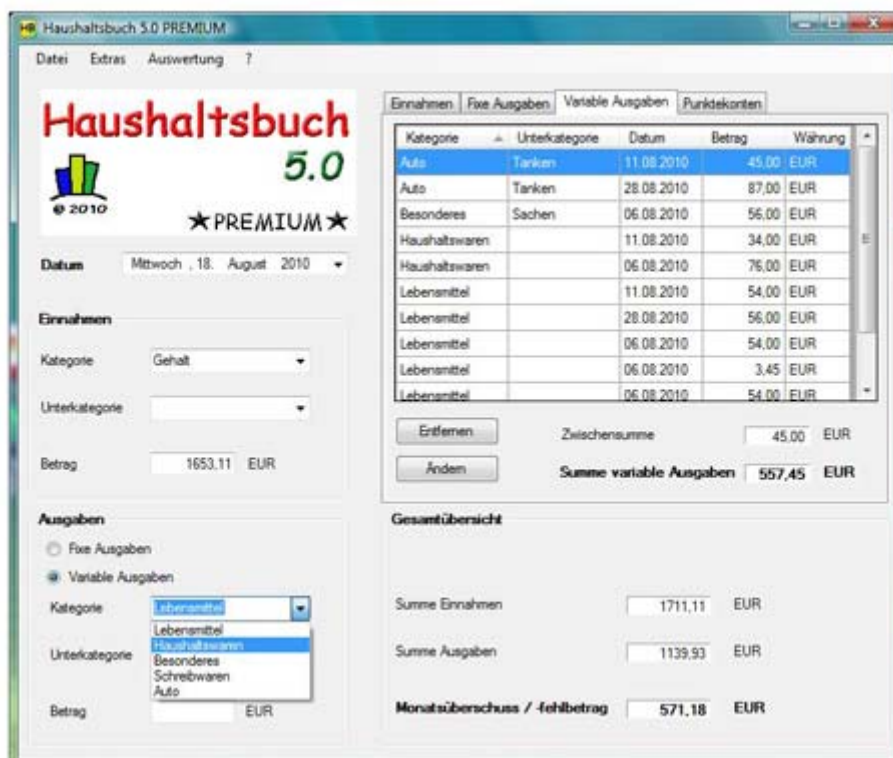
Haushaltsbuch 5.0 PREMIUM

Datei Extras Auswertung ?

Haushaltsbuch 5.0

© 2010

★PREMIUM★

Datum Mittwoch , 18. August 2010

Einnahmen

Kategorie Gehalt

Unterkategorie

Betrag 1653,11 EUR

Ausgaben

Fixe Ausgaben

Variable Ausgaben

Kategorie Lebensmittel

Lebensmittel
Haushaltswaren
Besonderes
Schreibwaren
Auto

Unterkategorie

Betrag EUR

Einnahmen | Fixe Ausgaben | Variable Ausgaben | Punktekonten

| Kategorie | Unterkategorie | Datum | Betrag | Währung |
|---|---|---|---|---|
| Auto | Tanken | 11.08.2010 | 45,00 | EUR |
| Auto | Tanken | 28.08.2010 | 87,00 | EUR |
| Besonderes | Sachen | 06.08.2010 | 56,00 | EUR |
| Haushaltswaren | | 11.08.2010 | 34,00 | EUR |
| Haushaltswaren | | 06.08.2010 | 76,00 | EUR |
| Lebensmittel | | 11.08.2010 | 54,00 | EUR |
| Lebensmittel | | 28.08.2010 | 56,00 | EUR |
| Lebensmittel | | 06.08.2010 | 54,00 | EUR |
| Lebensmittel | | 06.08.2010 | 3,45 | EUR |
| Lebensmittel | | 06.08.2010 | 54,00 | EUR |

Entfernen

Ändern

Zwischensumme 45,00 EUR

Summe variable Ausgaben 557,45 EUR

Gesamtübersicht

Summe Einnahmen 1711,11 EUR

Summe Ausgaben 1139,93 EUR

Monatsüberschuss / -fehlbetrag 571,18 EUR